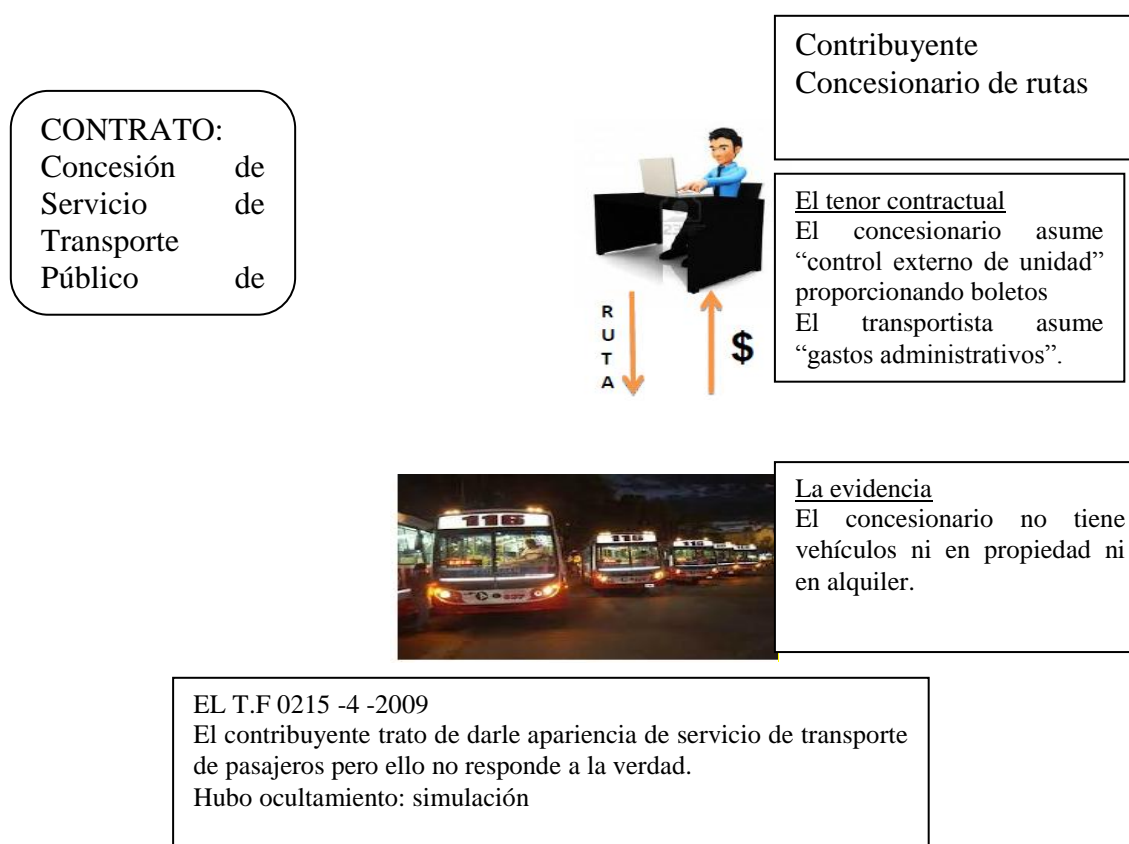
CONTRATO: Concesión de Servicio de Transporte Público de

Contribuyente
Concesionario de rutas

R
U
T
A

$

El tenor contractual
El concesionario asume "control externo de unidad" proporcionando boletos
El transportista asume "gastos administrativos".

116

116

La evidencia
El concesionario no tiene vehículos ni en propiedad ni en alquiler.

EL T.F 0215 -4 -2009
El contribuyente trato de darle apariencia de servicio de transporte de pasajeros pero ello no responde a la verdad.
Hubo ocultamiento: simulación